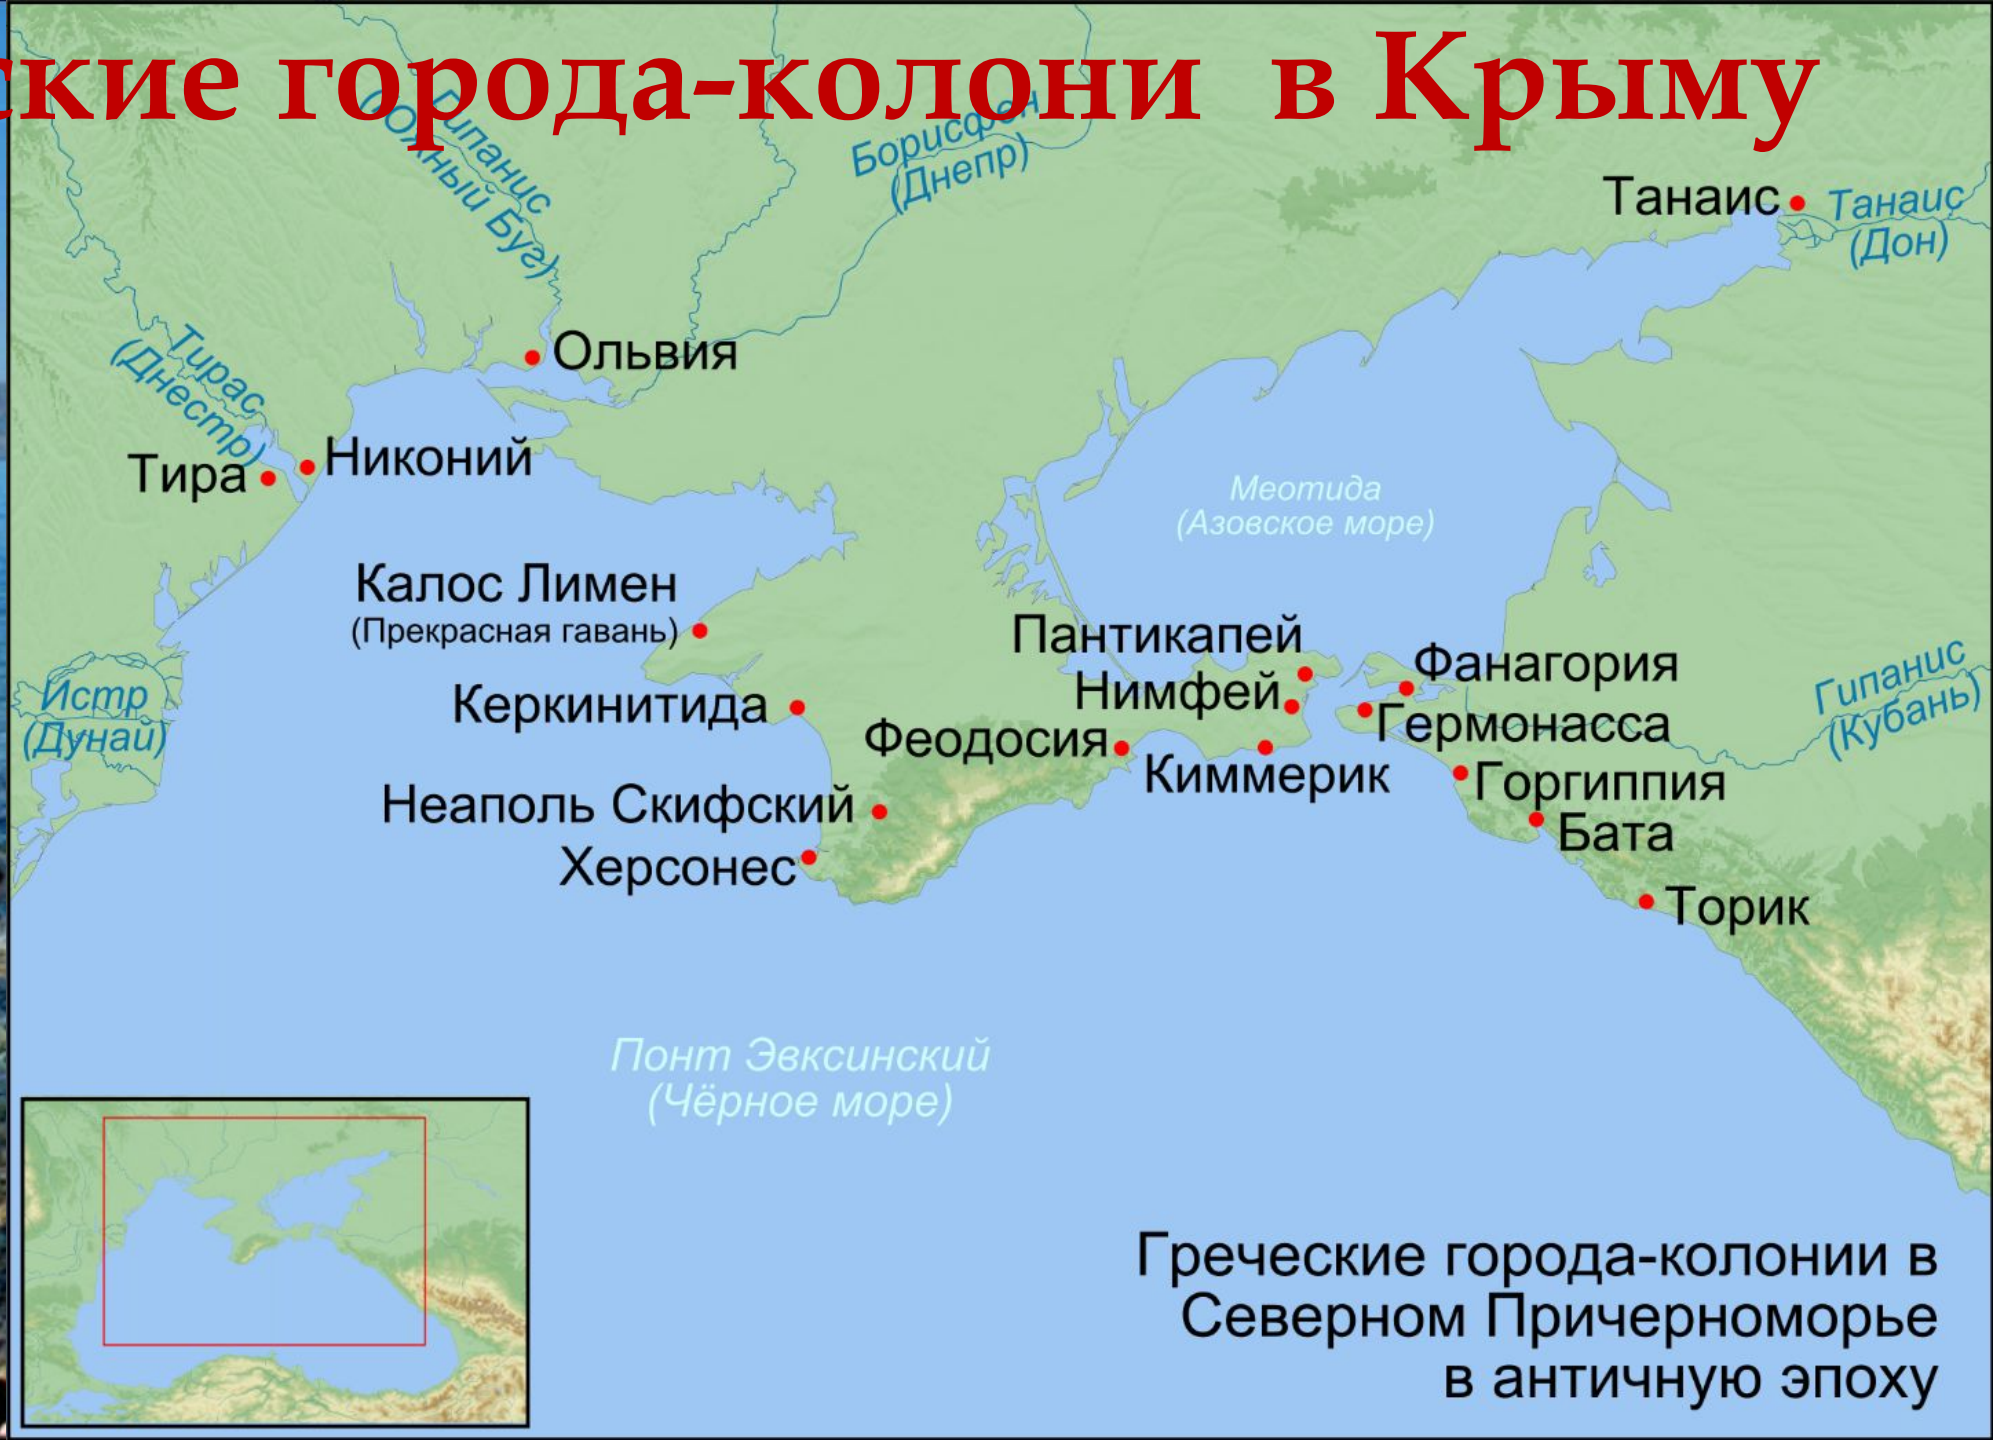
ские города-колони в Крыму

Гипанис (Южный Буг)

Борисфен (Днепр)

Танаис

Танаис (Дон)

Ольвия

Тирас (Днестр)

Тира

Никоний

Меотида (Азовское море)

Калос Лимен (Прекрасная гавань)

Пантикапей

Фанагория

Нимфей

Гермонасса

Гипанис (Кубань)

Истр (Дунай)

Керкинитида

Феодосия

Киммерик

Горгиппия

Неаполь Скифский

Бата

Херсонес

Торик

Понт Эвксинский (Чёрное море)

Греческие города-колонии в Северном Причерноморье в античную эпоху